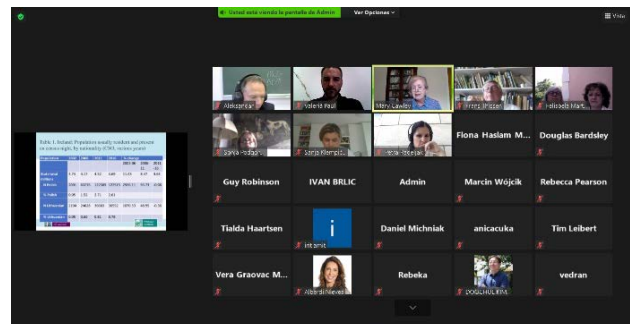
Usted está viendo la pantalla de Admin Ver Opciones

Vista

Aleksandar

Valerij Paul

Mary Cawley

Frans Thissen

Hellsabeth Mark...

Sonja Podgor...

Sanja Klempić...

Vera Graovac...

Fiona Haslam M...

Douglas Bardsley

Guy Robinson

IVAN BRLIC

Admin

Marcin Wójcik

Rebecca Pearson

Tialda Haartsen

Daniel Michniak

anicacuka

Tim Leibert

Vera Graovac M...

Rebeka

vedran

Table 1. Ireland: Populations usually resident and present on census night, by nationality (CSO, various years)

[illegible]